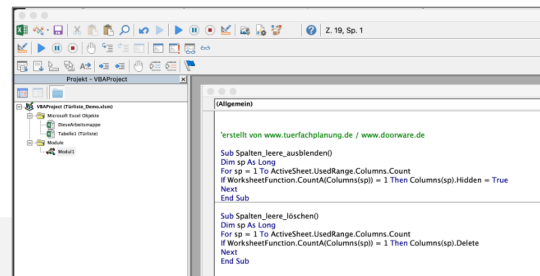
Z. 19, Sp. 1

Projekt - VBAProject

VBAProject (Türliste_Demo.xlsm)
Microsoft Excel Objekte
DieseArbeitsmappe
Tabelle1 (Türliste)
Module
Modul1

(Allgemein)

'erstellt von www.tuerfachplanung.de / www.doorware.de

Sub Spalten_leere_ausblenden()
Dim sp As Long
For sp = 1 To ActiveSheet.UsedRange.Columns.Count
If WorksheetFunction.CountA(Columns(sp)) = 1 Then Columns(sp).Hidden = True
Next
End Sub

Sub Spalten_leere_löschen()
Dim sp As Long
For sp = 1 To ActiveSheet.UsedRange.Columns.Count
If WorksheetFunction.CountA(Columns(sp)) = 1 Then Columns(sp).Delete
Next
End Sub